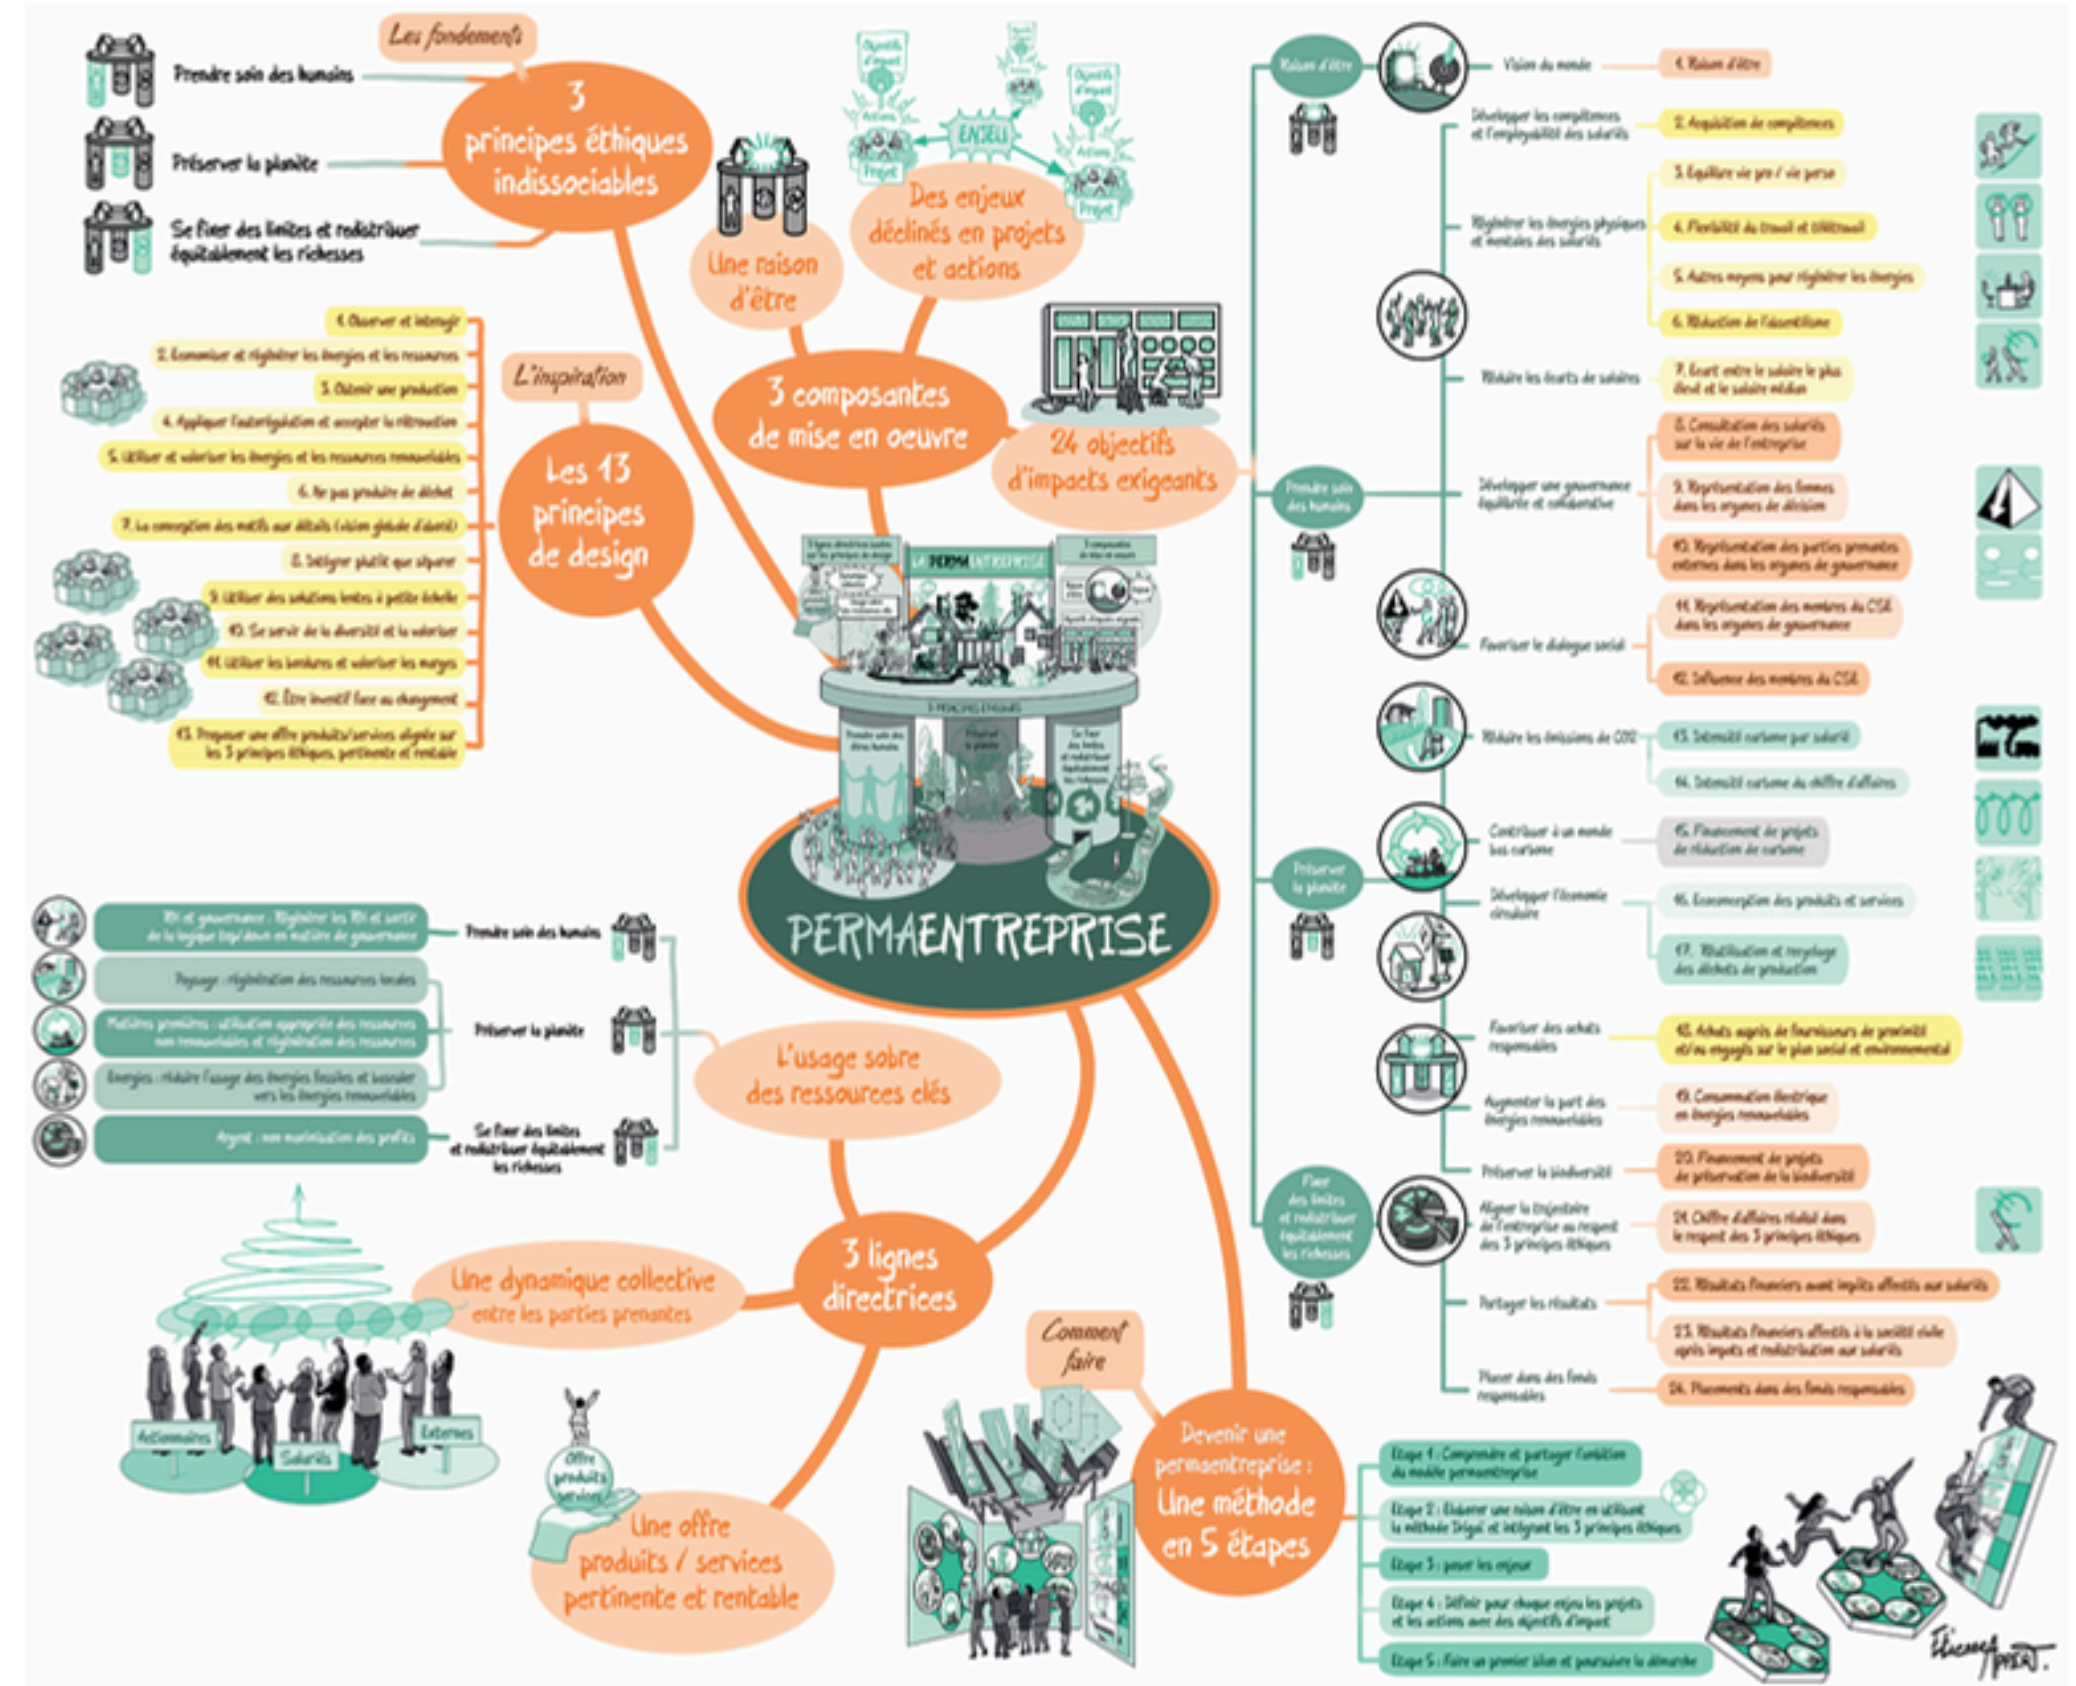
Les fondements

3 principes éthiques indissociables

Prendre soin des humains

Préserver la planète

Se fixer des limites et redistribuer équitablement les richesses

Une raison d'être

Des enjeux déclinés en projets et actions

Objectifs d'impact

Actions

Projet

ENJEU

3 composantes de mise en oeuvre

24 objectifs d'impacts exigeants

L'inspiration

Les 13 principes de design

1. Observer et interagir

2. Economiser et régénérer les énergies et les ressources

3. Obtenir une production

4. Appliquer l'autorégulation et accepter la rétroaction

5. Utiliser et valoriser les énergies et les ressources renouvelables

6. Ne pas produire de déchet

7. La conception des motifs aux détails (vision globale d'abord)

8. Intégrer plutôt que séparer

9. Utiliser des solutions lentes à petite échelle

10. Se servir de la diversité et la valoriser

11. Utiliser les bordures et valoriser les marges

12. Être inventif face au changement

13. Proposer une offre produits/services alignée sur les 3 principes éthiques, pertinente et rentable

Raison d'être

Vision du monde

1. Raison d'être

Développer les compétences et l'employabilité des salariés

2. Acquisition de compétences

Régénérer les énergies physiques et mentales des salariés

3. Equilibre vie pro / vie perso

4. Flexibilité du travail et télétravail

5. Autres moyens pour régénérer les énergies

6. Réduction de l'absentéisme

Réduire les écarts de salaires

7. Ecart entre le salaire le plus élevé et le salaire médian

Prendre soin des humains

Développer une gouvernance équilibrée et collaborative

8. Consultation des salariés sur la vie de l'entreprise

9. Représentation des femmes dans les organes de décision

10. Représentation des parties prenantes externes dans les organes de gouvernance

Favoriser le dialogue social

11. Représentation des membres du CSE dans les organes de gouvernance

12. Influence des membres du CSE

Réduire les émissions de CO2

13. Intensité carbone par salarié

14. Intensité carbone du chiffre d'affaires

Préserver la planète

Contribuer à un monde bas carbone

15. Financement de projets de réduction de carbone

Développer l'économie circulaire

16. Ecoconception des produits et services

17. Réutilisation et recyclage des déchets de production

Favoriser des achats responsables

18. Achats auprès de fournisseurs de proximité et/ou engagés sur le plan social et environnemental

Augmenter la part des énergies renouvelables

19. Consommation électrique en énergies renouvelables

Préserver la biodiversité

20. Financement de projets de préservation de la biodiversité

Fixer des limites et redistribuer équitablement les richesses

Aligner la trajectoire de l'entreprise au respect des 3 principes éthiques

21. Chiffre d'affaires réalisé dans le respect des 3 principes éthiques

Partager les résultats

22. Résultats financiers avant impôts affectés aux salariés

23. Résultats financiers affectés à la société civile après impôts et redistribution aux salariés

Placer dans des fonds responsables

24. Placements dans des fonds responsables

PERMAENTREPRISE

LA PERMAENTREPRISE

3 principes éthiques

RH et gouvernance : Régénérer les RH et sortir de la logique top/down en matière de gouvernance

Paysage : régénération des ressources locales

Matières premières : utilisation appropriée des ressources non renouvelables et régénération des ressources

Energies : réduire l'usage des énergies fossiles et basculer vers les énergies renouvelables

Argent : non maximisation des profits

Prendre soin des humains

Préserver la planète

Se fixer des limites et redistribuer équitablement les richesses

L'usage sobre des ressources clés

3 lignes directrices

Une dynamique collective entre les parties prenantes

Actionnaires

Salariés

Externes

Offre produits services

Une offre produits / services pertinente et rentable

Comment faire

Devenir une permaentreprise : Une méthode en 5 étapes

Etape 1 : Comprendre et partager l'ambition du modèle permaentreprise

Etape 2 : Elaborer une raison d'être en utilisant la méthode Ikigaï et intégrant les 3 principes éthiques

Etape 3 : poser les enjeux

Etape 4 : Définir pour chaque enjeu les projets et les actions avec des objectifs d'impact

Etape 5 : Faire un premier bilan et poursuivre la démarche

Etienne Appert.